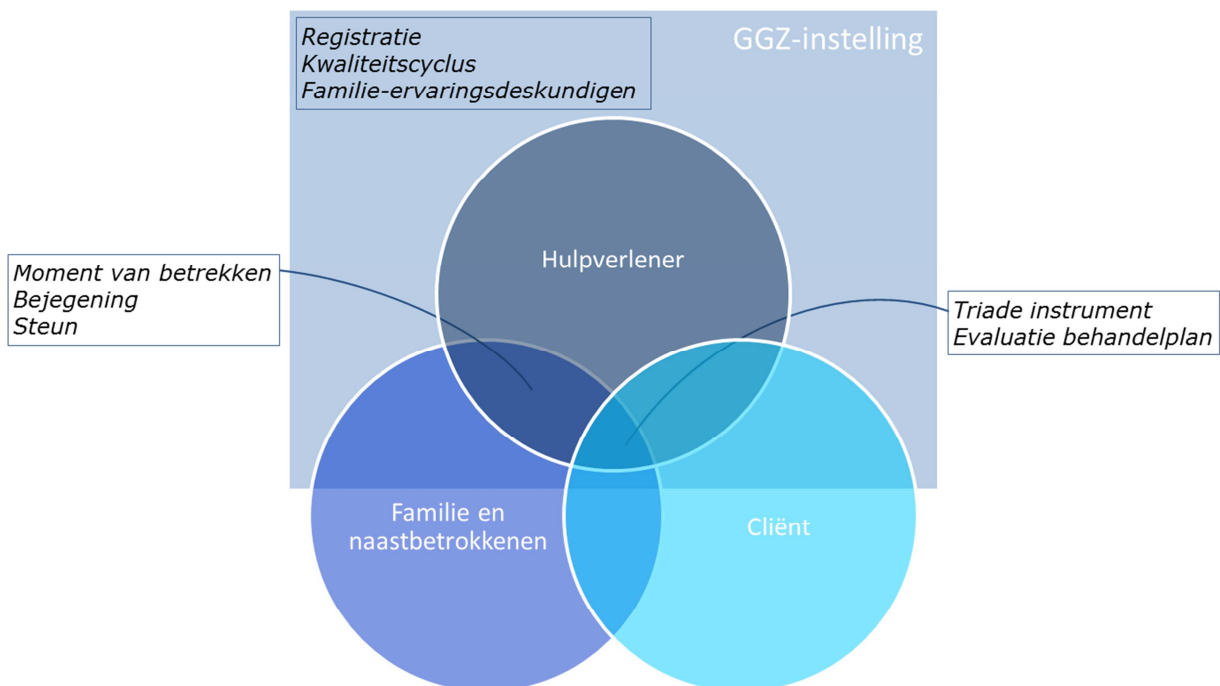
Registratie
Kwaliteitscyclus
Familie-ervaringsdeskundigen

GGZ-instelling

Moment van betrekken
Bejegening
Steun

Hulpverlener

Triade instrument
Evaluatie behandelplan

Familie en naastbetrokkenen

Cliënt